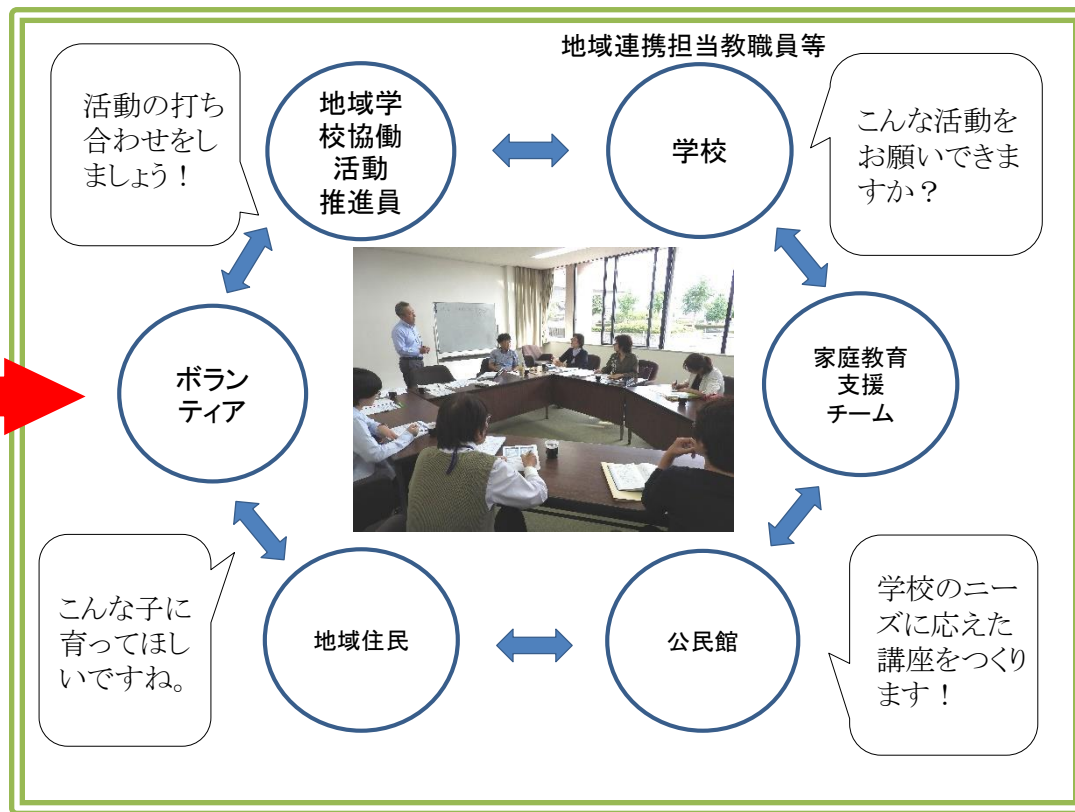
活動の打ち合わせをしましょう！

地域学校協働活動推進員

地域連携担当教職員等

学校

こんな活動をお願いできますか？

ボランティア

家庭教育支援チーム

こんな子に育ってほしいですね。

地域住民

公民館

学校のニーズに応えた講座をつくります！